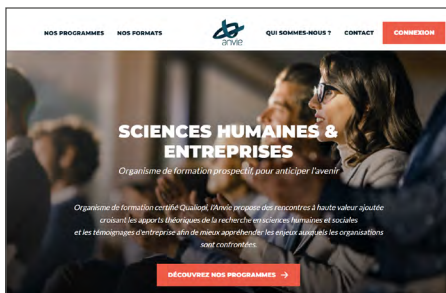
NOS PROGRAMMES NOS FORMATS

anvie

QUI SOMMES-NOUS ? CONTACT CONNEXION

SCIENCES HUMAINES & ENTREPRISES

Organisme de formation prospectif, pour anticiper l'avenir

Organisme de formation certifié Qualiopi, l'Anvie propose des rencontres à haute valeur ajoutée croisant les apports théoriques de la recherche en sciences humaines et sociales et les témoignages d'entreprise afin de mieux appréhender les enjeux auxquels les organisations sont confrontées.

DÉCOUVREZ NOS PROGRAMMES →